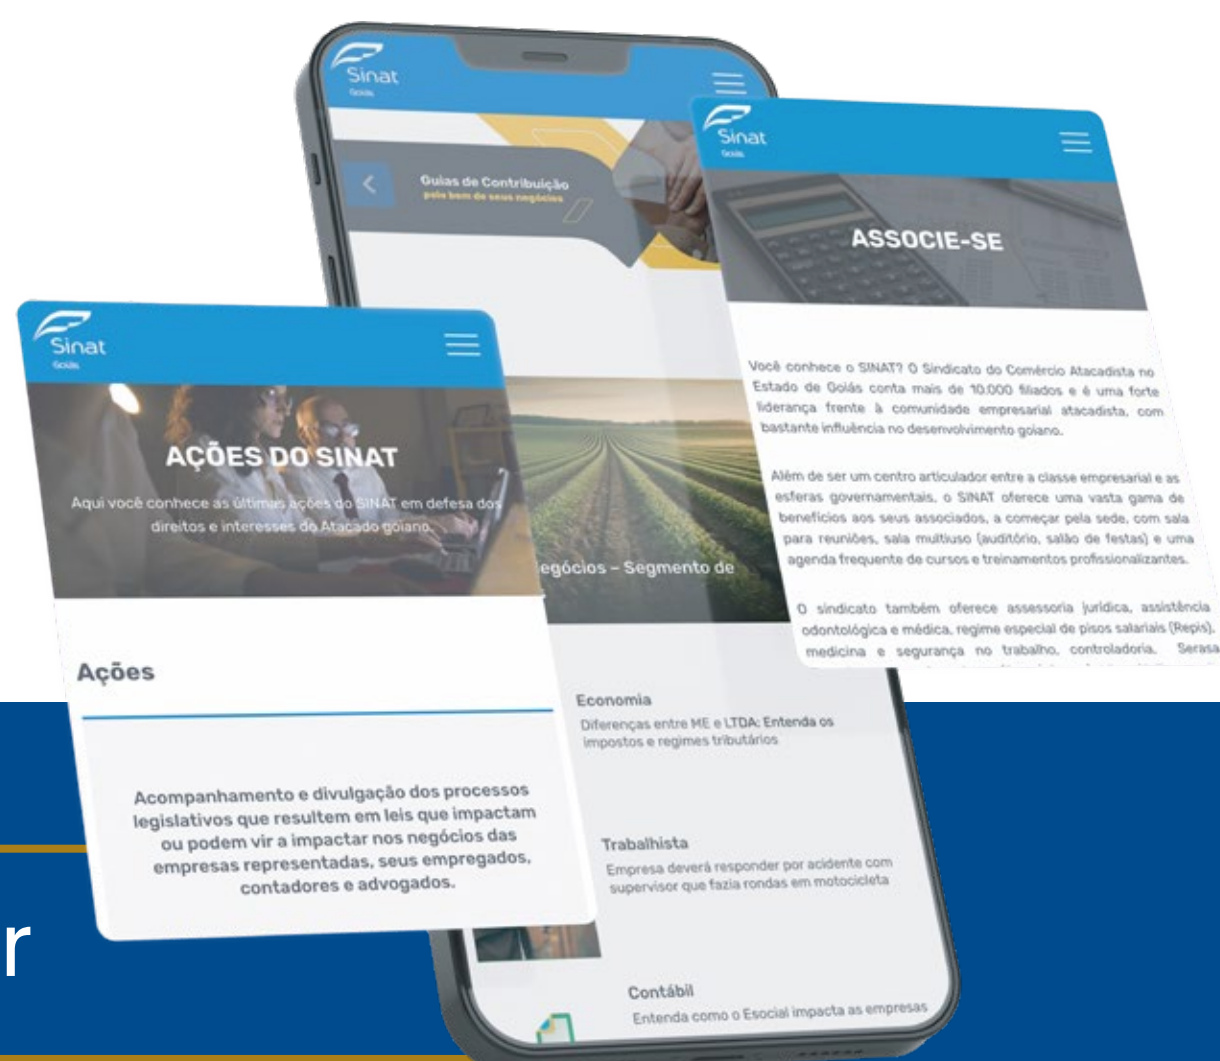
Sinat
Goiás

Guias de Contribuição
pelo bem de seus negócios

Sinat
Goiás

ASSOCIE-SE

Você conhece o SINAT? O Sindicato do Comércio Atacadista no Estado de Goiás conta mais de 10.000 filiados e é uma forte liderança frente à comunidade empresarial atacadista, com bastante influência no desenvolvimento goiano.

Além de ser um centro articulador entre a classe empresarial e as esferas governamentais, o SINAT oferece uma vasta gama de benefícios aos seus associados, a começar pela sede, com sala para reuniões, sala multiuso (auditório, salão de festas) e uma agenda frequente de cursos e treinamentos profissionalizantes.

O sindicato também oferece assessoria jurídica, assistência odontológica e médica, regime especial de pisos salariais (Repis), medicina e segurança no trabalho, controladoria, Serasa

Sinat
Goiás

AÇÕES DO SINAT

Aqui você conhece as últimas ações do SINAT em defesa dos direitos e interesses do Atacado goiano.

egócios – Segmento de

Ações

Acompanhamento e divulgação dos processos legislativos que resultem em leis que impactam ou podem vir a impactar nos negócios das empresas representadas, seus empregados, contadores e advogados.

Economia
Diferenças entre ME e LTDA: Entenda os impostos e regimes tributários

Trabalhista
Empresa deverá responder por acidente com supervisor que fazia rondas em motocicleta

Contábil
Entenda como o Esocial impacta as empresas

r